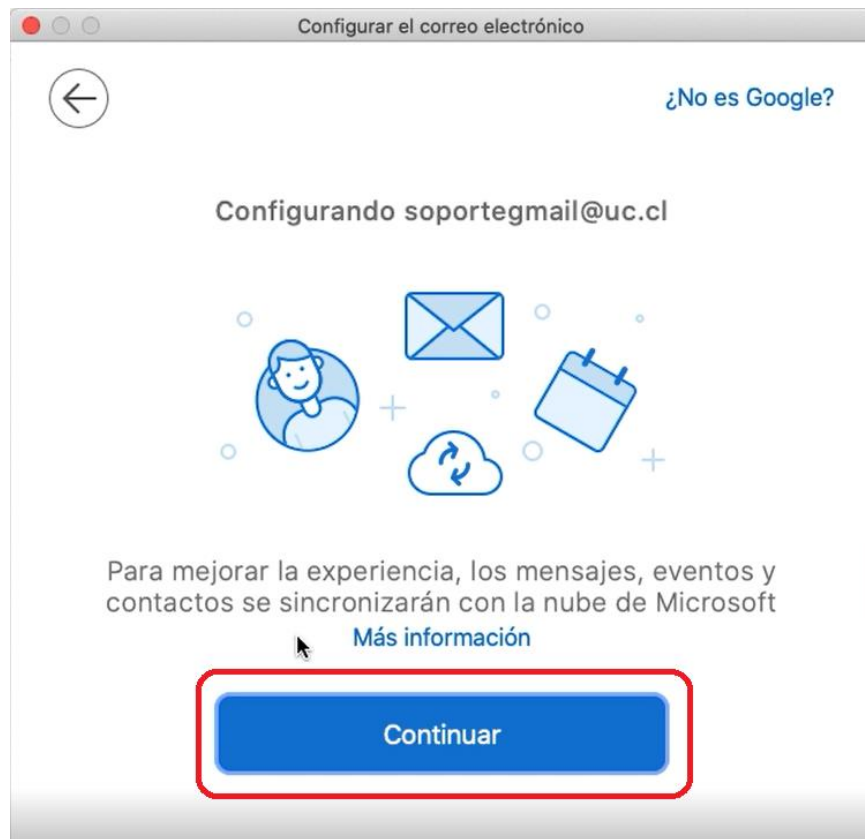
Configurar el correo electrónico

¿No es Google?

Configurando soportegmail@uc.cl

Para mejorar la experiencia, los mensajes, eventos y contactos se sincronizarán con la nube de Microsoft

Más información

Continuar